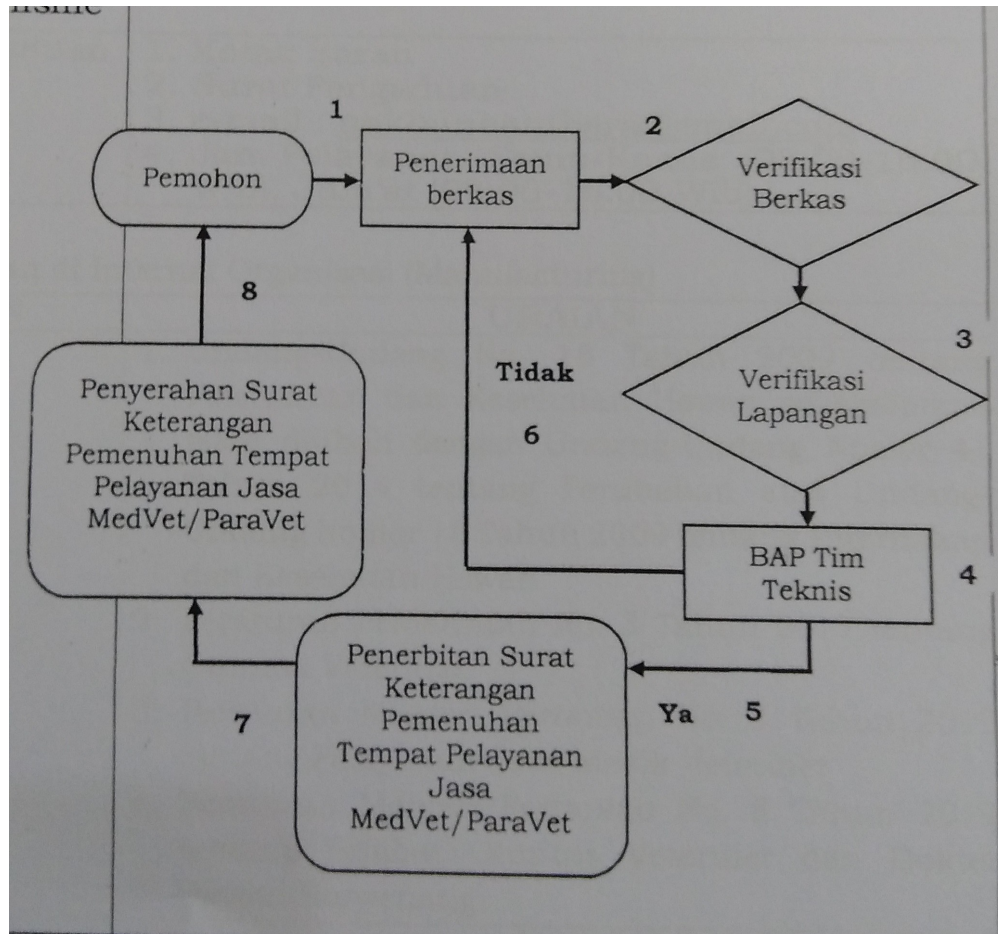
nisme

1

Pemohon

Penerimaan berkas

2

Verifikasi Berkas

8

3

Verifikasi Lapangan

Penyerahan Surat Keterangan Pemenuhan Tempat Pelayanan Jasa MedVet/ParaVet

Tidak

6

BAP Tim Teknis

4

Penerbitan Surat Keterangan Pemenuhan Tempat Pelayanan Jasa MedVet/ParaVet

7

Ya

5